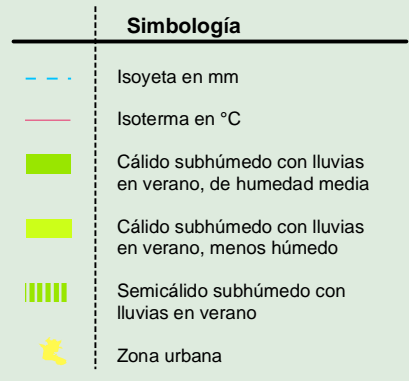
Simbología

Isoyeta en mm

Isoterma en °C

Cálido subhúmedo con lluvias en verano, de humedad media

Cálido subhúmedo con lluvias en verano, menos húmedo

Semicálido subhúmedo con lluvias en verano

Zona urbana